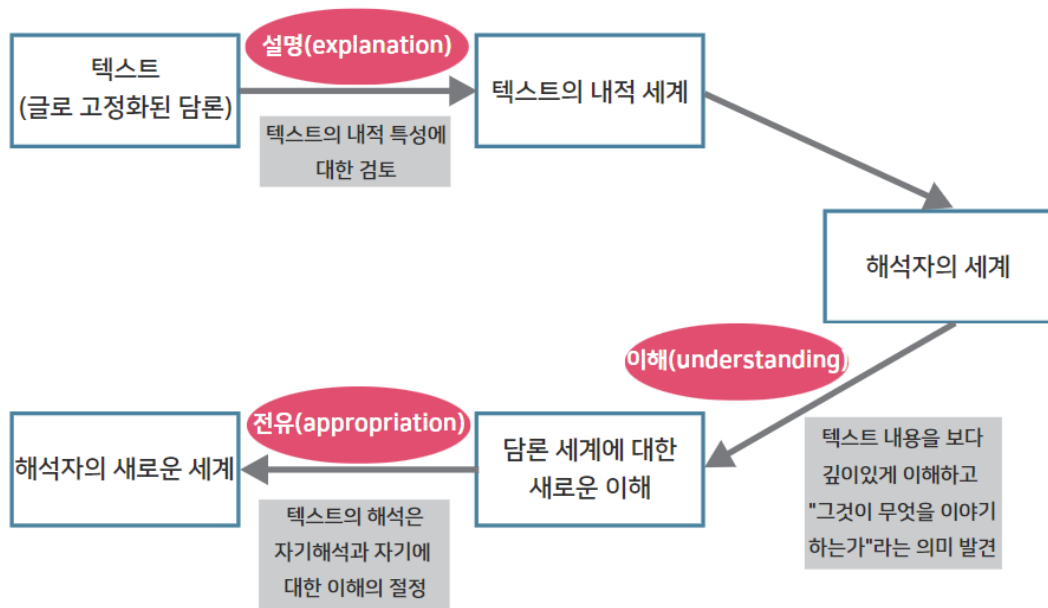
텍스트
(글로 고정화된 담론)

설명(explanation)

텍스트의 내적 특성에 대한 검토

텍스트의 내적 세계

해석자의 세계

이해(understanding)

텍스트 내용을 보다 깊이있게 이해하고 "그것이 무엇을 이야기 하는가"라는 의미 발견

담론 세계에 대한 새로운 이해

전유(appropriation)

텍스트의 해석은 자기해석과 자기에 대한 이해의 절정

해석자의 새로운 세계